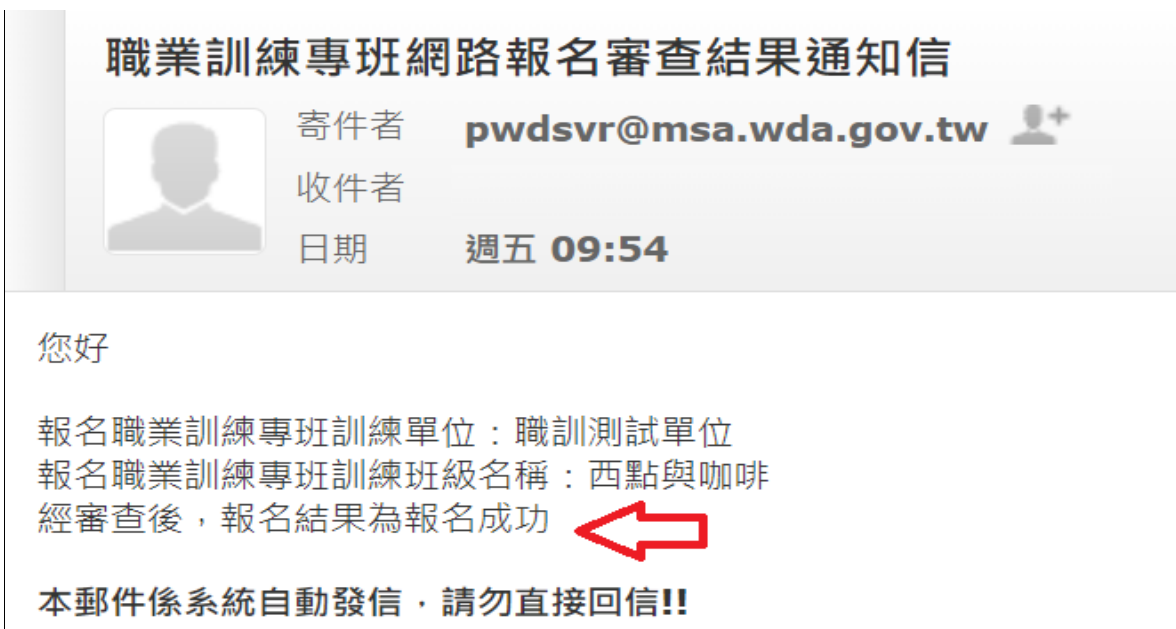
職業訓練專班網路報名審查結果通知信

寄件者 pwdsvr@msa.wda.gov.tw
收件者
日期 週五 09:54

您好

報名職業訓練專班訓練單位：職訓測試單位
報名職業訓練專班訓練班級名稱：西點與咖啡
經審查後，報名結果為報名成功

本郵件係系統自動發信，請勿直接回信!!